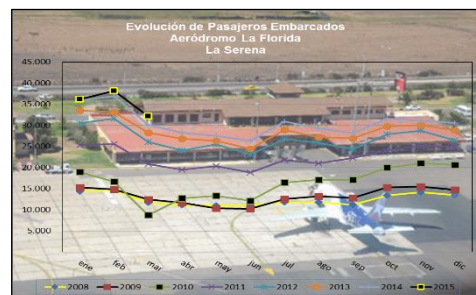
Evolución de Pasajeros Embarcados
Aeródromo La Florida
La Serena

45.000
40.000
35.000
30.000
25.000
20.000
15.000
10.000
5.000
-

ene feb mar abr may jun jul ago sep oct nov dic

2008 2009 2010 2011 2012 2013 2014 2015